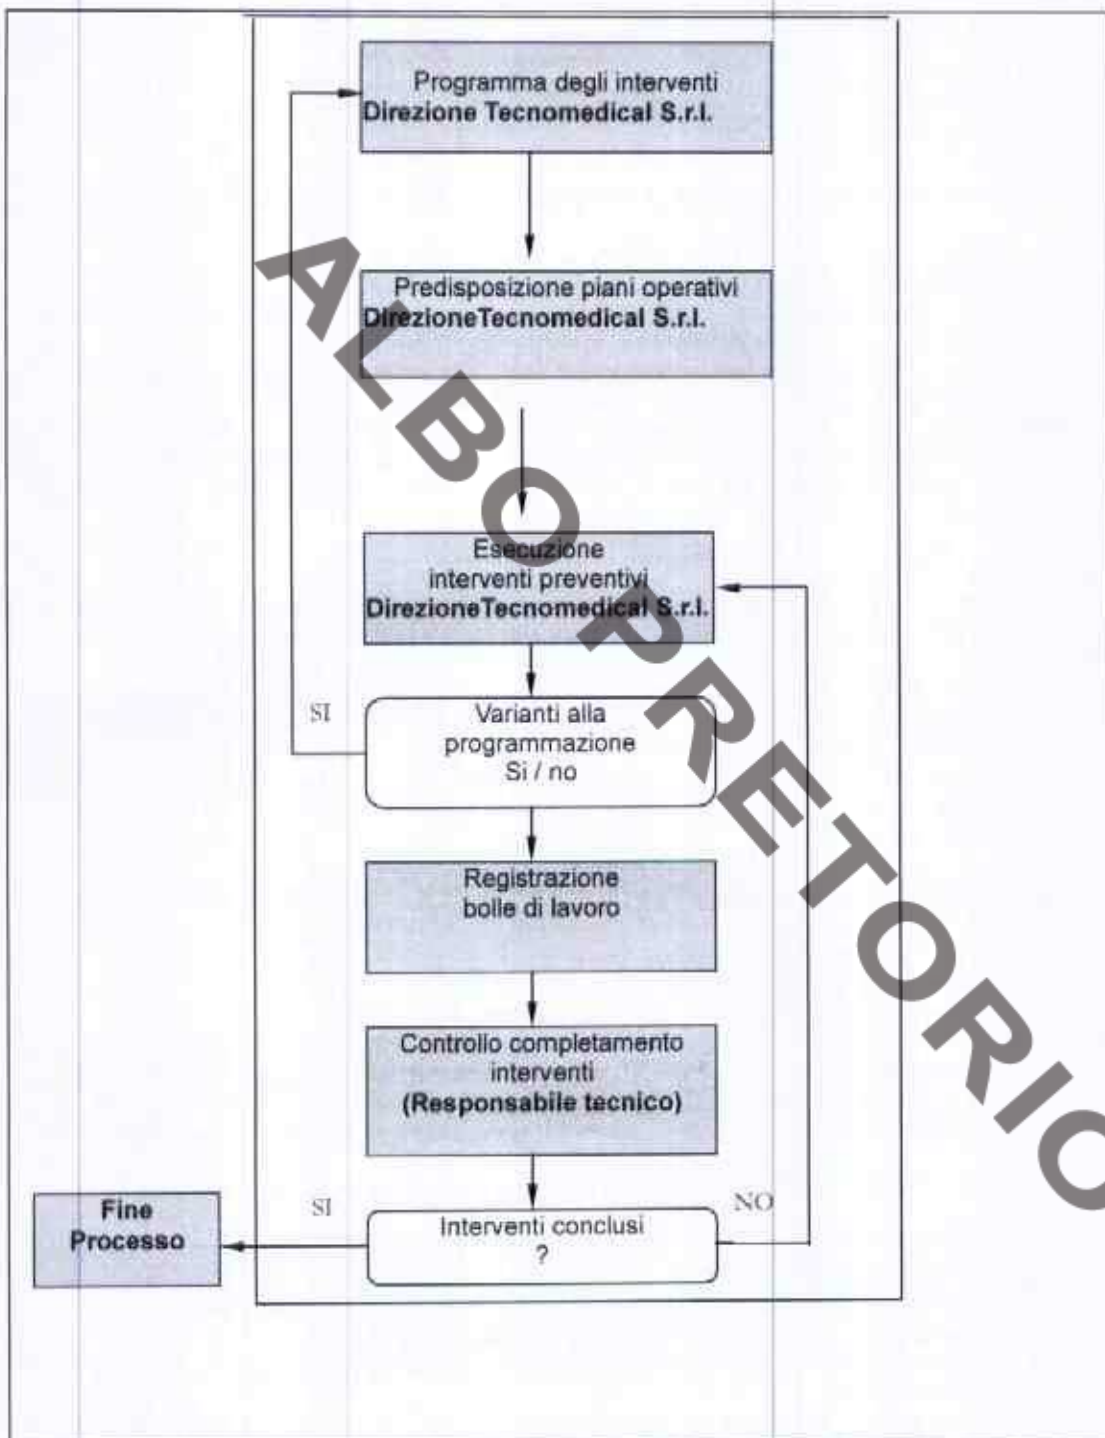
Programma degli interventi
Direzione Tecnomedical S.r.l.

Predisposizione piani operativi
DirezioneTecnomedical S.r.l.

Esecuzione
interventi preventivi
DirezioneTecnomedical S.r.l.

SI

Varianti alla
programmazione
Si / no

Registrazione
bolle di lavoro

Controllo completamento
interventi
(Responsabile tecnico)

Fine
Processo

SI

NO

Interventi conclusi
?

ALBO PRETORIO